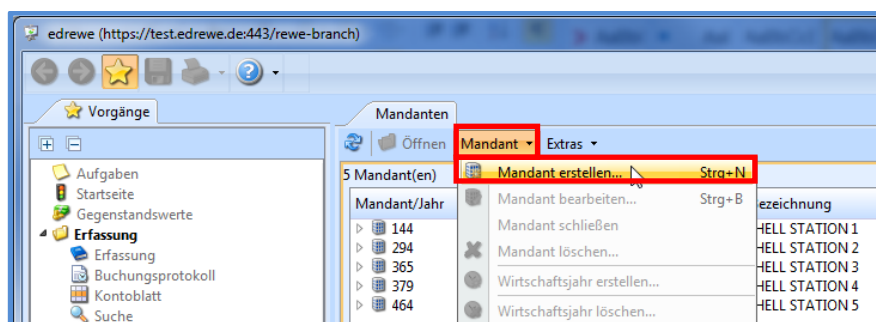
edrewe (https://test.edrewe.de:443/rewe-branch)

Vorgänge

Aufgaben
Startseite
Gegenstandswerte
Erfassung
Erfassung
Buchungsprotokoll
Kontoblatt
Suche

Mandanten

Öffnen
Mandant
Extras

5 Mandant(en)

Mandant/Jahr
144
294
365
379
464

Mandant erstellen... Strg+N
Mandant bearbeiten... Strg+B
Mandant schließen
Mandant löschen...
Wirtschaftsjahr erstellen...
Wirtschaftsjahr löschen...

ezeichnung
HELL STATION 1
HELL STATION 2
HELL STATION 3
HELL STATION 4
HELL STATION 5